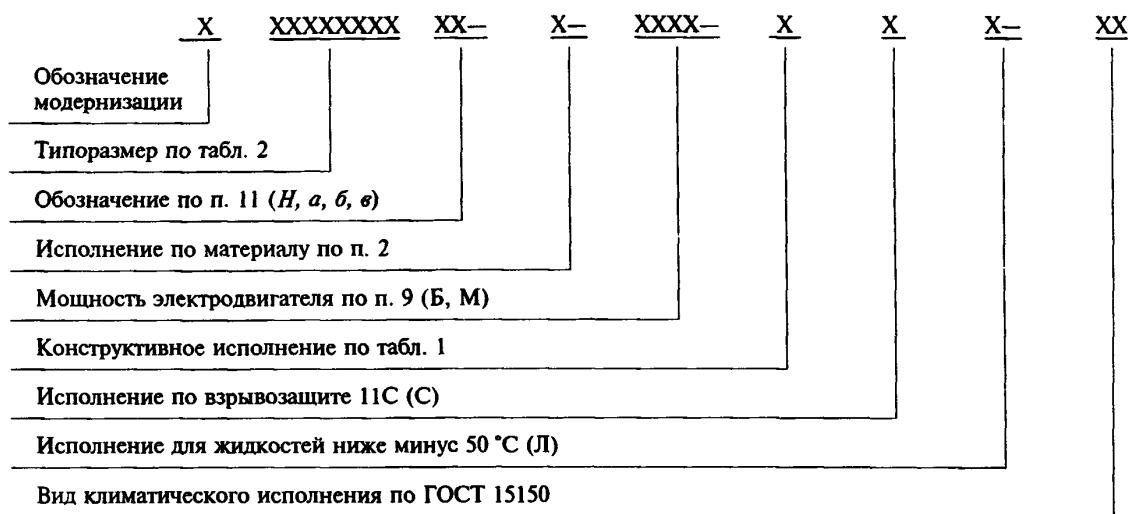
X XXXXXXXX XX– X– XXXX– X X X– XX

Обозначение модернизации

Типоразмер по табл. 2

Обозначение по п. 11 (*Н, а, б, в*)

Исполнение по материалу по п. 2

Мощность электродвигателя по п. 9 (Б, М)

Конструктивное исполнение по табл. 1

Исполнение по взрывозащите 11С (С)

Исполнение для жидкостей ниже минус 50 °С (Л)

Вид климатического исполнения по ГОСТ 15150